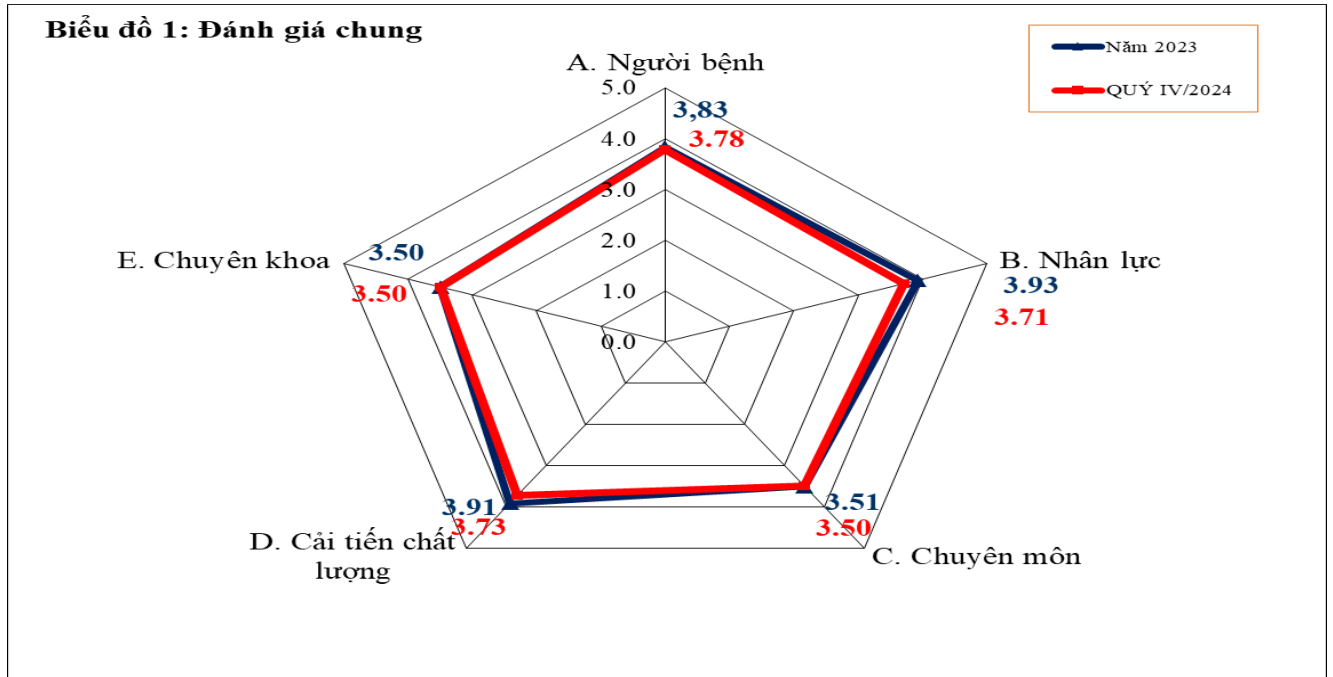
Biểu đồ 1: Đánh giá chung

Năm 2023
QUÝ IV/2024

A. Người bệnh
5.0
4.0
3.0
2.0
1.0
0.0
3,83
3.78

B. Nhân lực
3.93
3.71

C. Chuyên môn
3.51
3.50

D. Cải tiến chất lượng
3.91
3.73

E. Chuyên khoa
3.50
3.50